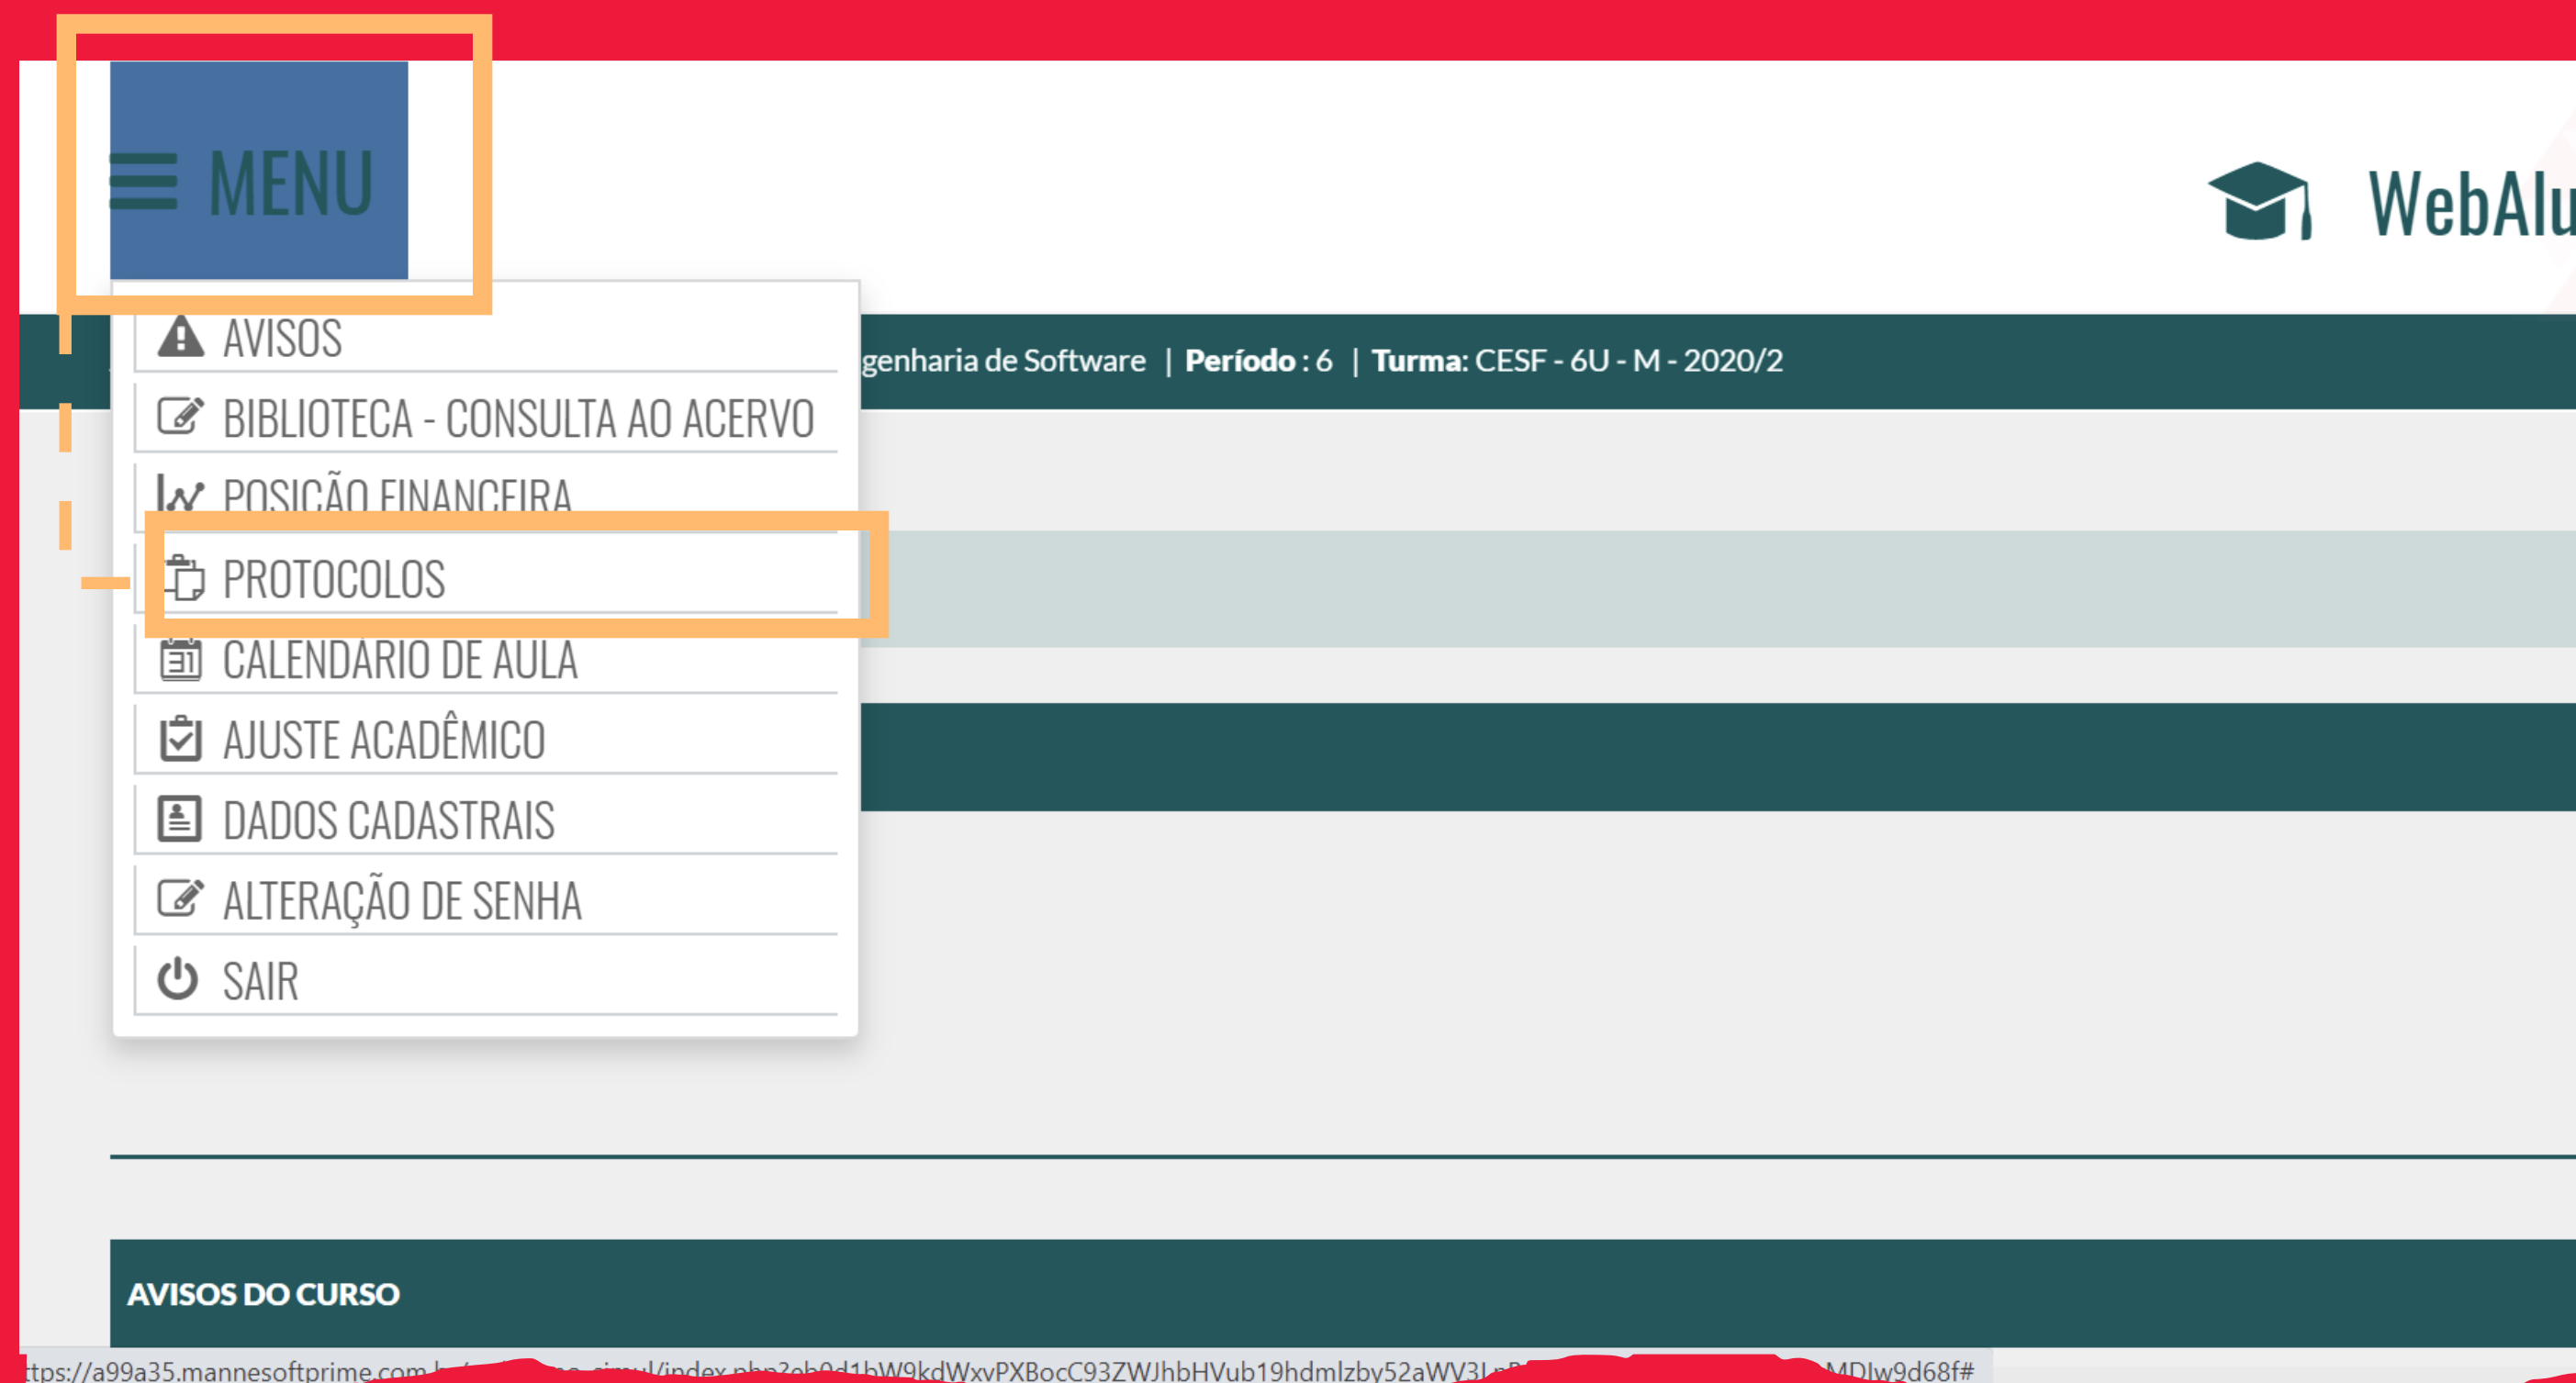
MENU

WebAlu

AVISOS
BIBLIOTECA - CONSULTA AO ACERVO
POSIÇÃO FINANCEIRA
PROTOCOLOS
CALENDÁRIO DE AULA
AJUSTE ACADÊMICO
DADOS CADASTRAIS
ALTERAÇÃO DE SENHA
SAIR

genharia de Software | Período : 6 | Turma: CESF - 6U - M - 2020/2

AVISOS DO CURSO

ttps://a99a35.mannesoftprime.com.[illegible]/index.php?ab0d1bW9kdWxvPXBocC93ZWJhbHVub19hdmlzby52aWV3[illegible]MDIw9d68f#